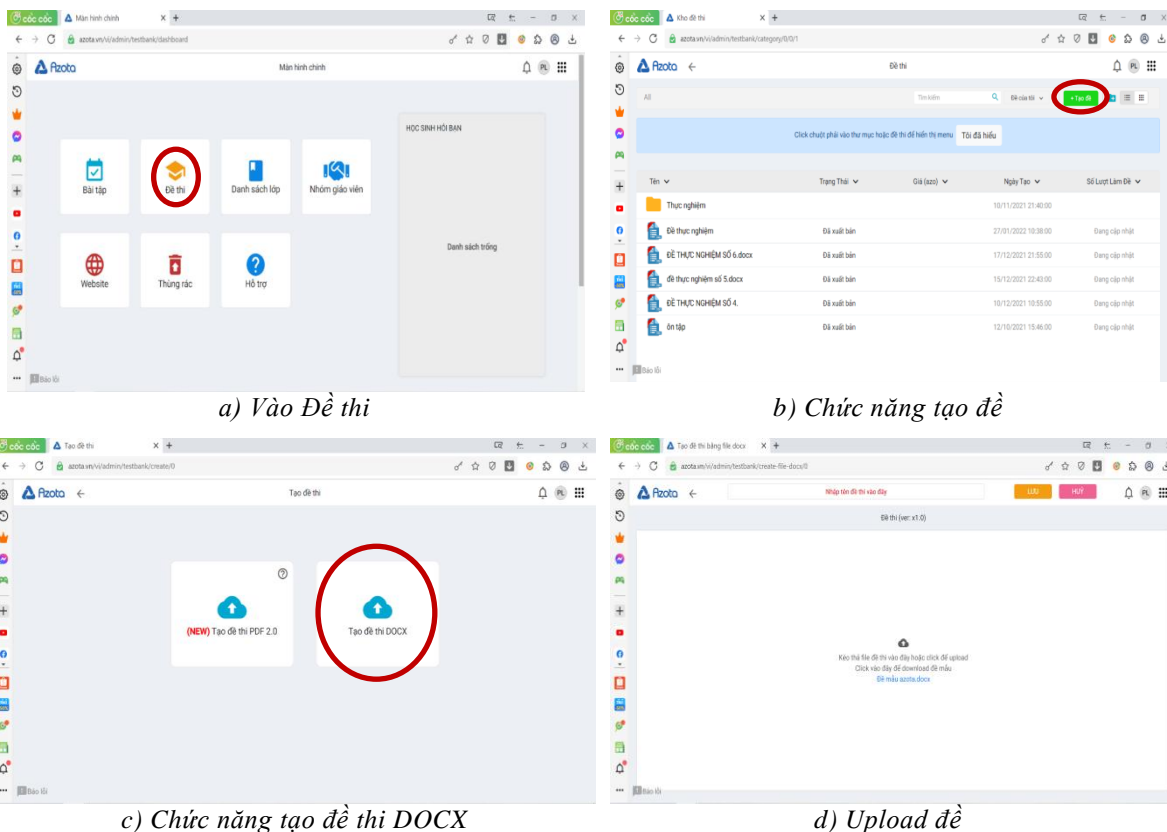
cốc cốc Màn hình chính
azota.vn/vi/admin/testbank/dashboard
Azota
Màn hình chính
PL
Bài tập
Đề thi
Danh sách lớp
Nhóm giáo viên
Website
Thùng rác
Hỗ trợ
HỌC SINH HỎI BẠN
Danh sách trống
Báo lỗi

a) Vào Đề thi

cốc cốc Kho đề thi
azota.vn/vi/admin/testbank/category/0/0/1
Azota
Đề thi
PL
All
Tìm kiếm
Đề của tôi
+ Tạo đề
Click chuột phải vào thư mục hoặc đề thi để hiển thị menu
Tôi đã hiểu

| Tên | Trạng Thái | Giá (azo) | Ngày Tạo | Số Lượt Làm Đề |
|---|---|---|---|---|
| Thực nghiệm | | | 10/11/2021 21:40:00 | |
| Đề thực nghiệm | Đã xuất bản | | 27/01/2022 10:38:00 | Đang cập nhật |
| ĐỀ THỰC NGHIỆM SỐ 6.docx | Đã xuất bản | | 17/12/2021 21:55:00 | Đang cập nhật |
| đề thực nghiệm số 5.docx | Đã xuất bản | | 15/12/2021 22:43:00 | Đang cập nhật |
| ĐỀ THỰC NGHIỆM SỐ 4. | Đã xuất bản | | 10/12/2021 10:55:00 | Đang cập nhật |
| ôn tập | Đã xuất bản | | 12/10/2021 15:46:00 | Đang cập nhật |

Báo lỗi

b) Chức năng tạo đề

cốc cốc Tạo đề thi
azota.vn/vi/admin/testbank/create/0
Azota
Tạo đề thi
PL
(NEW) Tạo đề thi PDF 2.0
Tạo đề thi DOCX
Báo lỗi

c) Chức năng tạo đề thi DOCX

cốc cốc Tạo đề thi bằng file docx
azota.vn/vi/admin/testbank/create-file-docx/0
Azota
Nhập tên đề thi vào đây
LƯU
HỦY
PL
Đề thi (ver: x1.0)
Kéo thả file đề thi vào đây hoặc click để upload
Click vào đây để download đề mẫu
Đề mẫu azota.docx
Báo lỗi

d) Upload đề